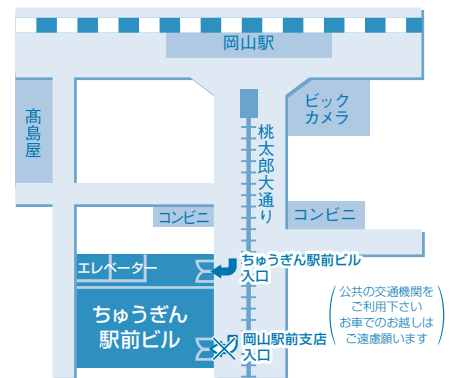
岡山駅

高島屋

ビック
カメラ

桃太郎大通り

コンビニ

コンビニ

エレベーター

ちゅうぎん駅前ビル
入口

ちゅうぎん
駅前ビル

岡山駅前支店
入口

公共の交通機関を
ご利用下さい
お車でのお越しは
ご遠慮願います